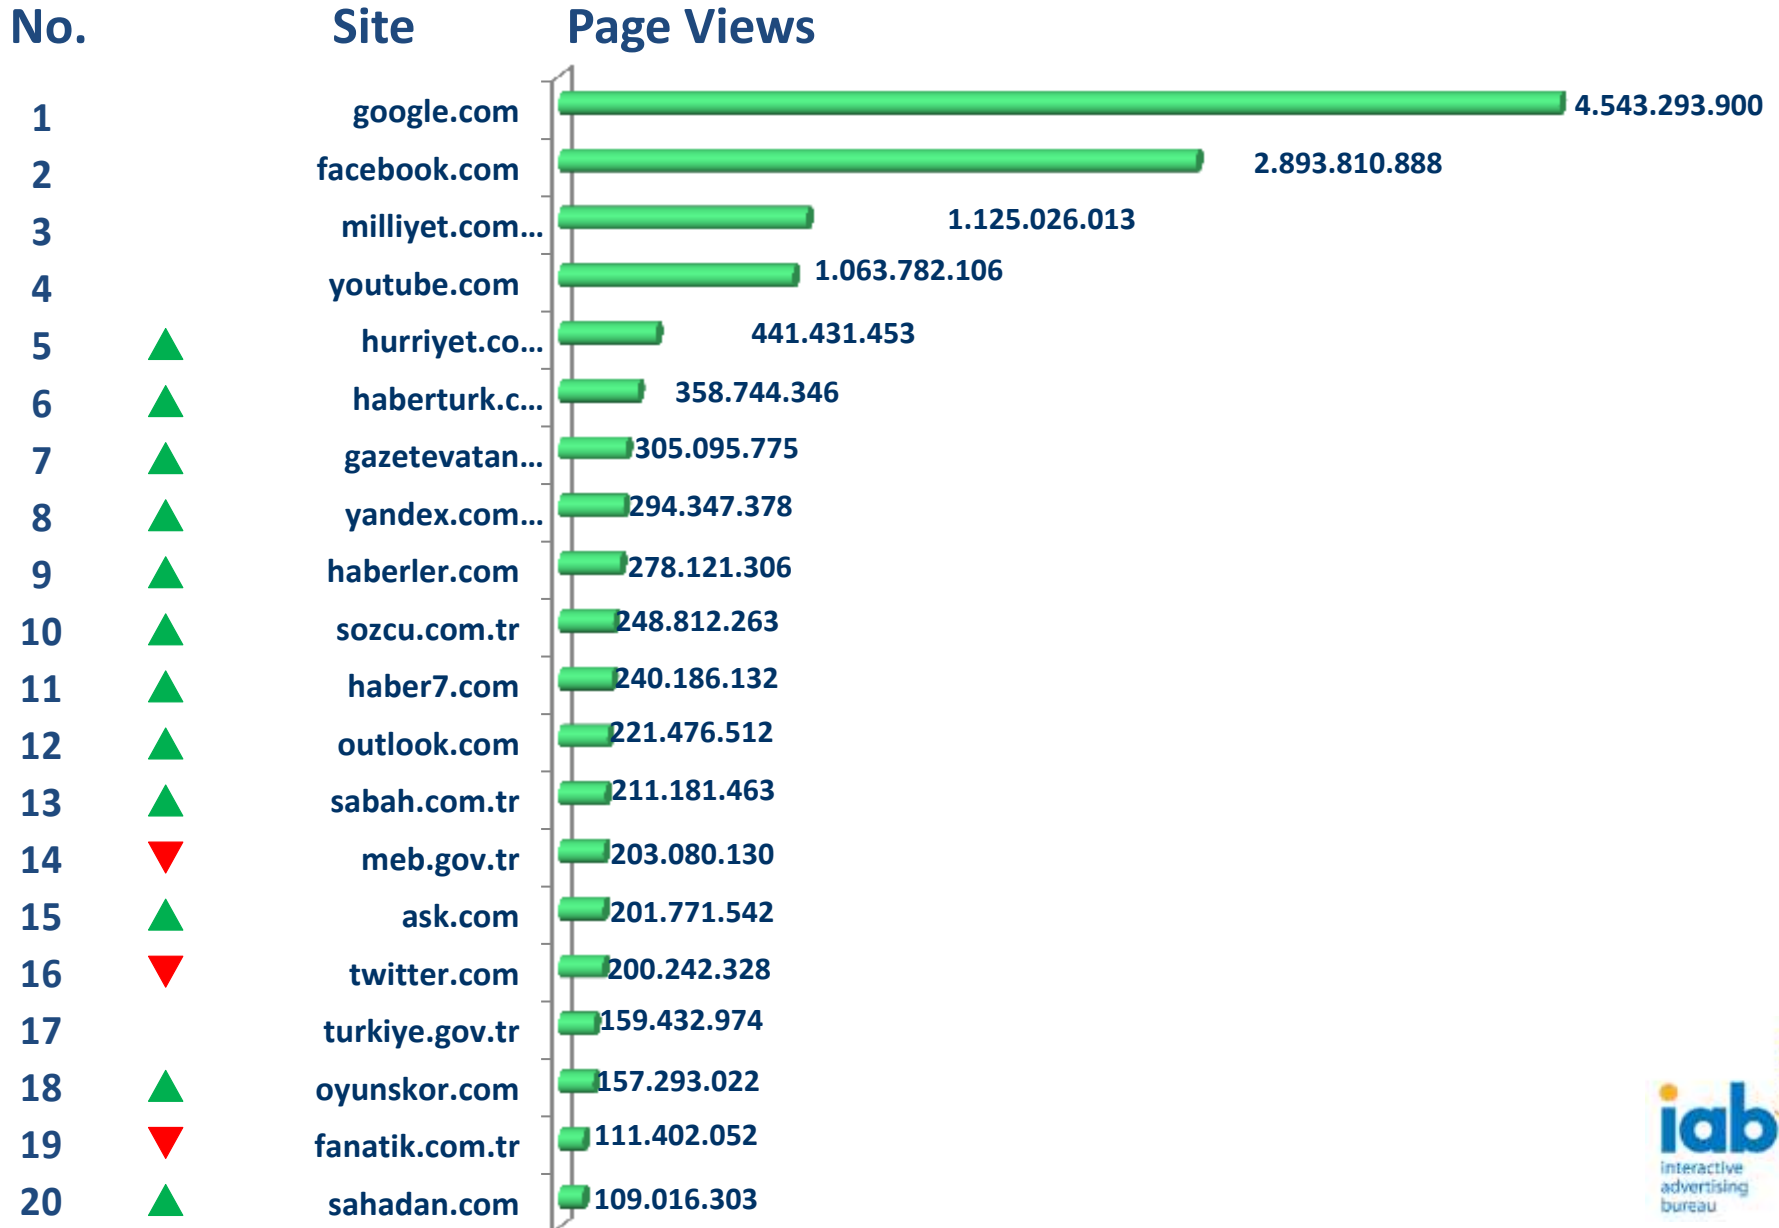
| No. | Site | Page Views |
|---|---|---|
| 1 | google.com | 4.543.293.900 |
| 2 | facebook.com | 2.893.810.888 |
| 3 | milliyet.com... | 1.125.026.013 |
| 4 | youtube.com | 1.063.782.106 |
| 5 | hurriyet.co... | 441.431.453 |
| 6 | haberturk.c... | 358.744.346 |
| 7 | gazetevatan... | 305.095.775 |
| 8 | yandex.com... | 294.347.378 |
| 9 | haberler.com | 278.121.306 |
| 10 | sozcu.com.tr | 248.812.263 |
| 11 | haber7.com | 240.186.132 |
| 12 | outlook.com | 221.476.512 |
| 13 | sabah.com.tr | 211.181.463 |
| 14 | meb.gov.tr | 203.080.130 |
| 15 | ask.com | 201.771.542 |
| 16 | twitter.com | 200.242.328 |
| 17 | turkiye.gov.tr | 159.432.974 |
| 18 | oyunskor.com | 157.293.022 |
| 19 | fanatik.com.tr | 111.402.052 |
| 20 | sahadan.com | 109.016.303 |

iab
interactive advertising bureau